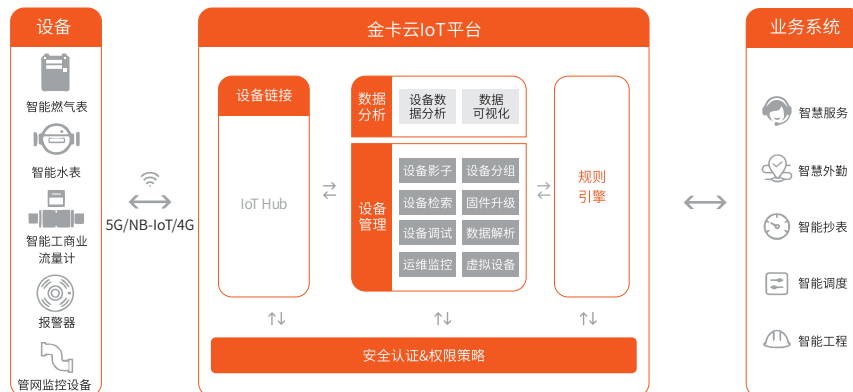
设备

智能燃气表

智能水表

智能工商业流量计

报警器

管网监控设备

5G/NB-IoT/4G

金卡云IoT平台

设备链接

IoT Hub

数据分析

设备数据分析

数据可视化

设备管理

设备影子

设备分组

设备检索

固件升级

设备调试

数据解析

运维监控

虚拟设备

规则引擎

安全认证&权限策略

业务系统

智慧服务

智慧外勤

智能抄表

智能调度

智能工程